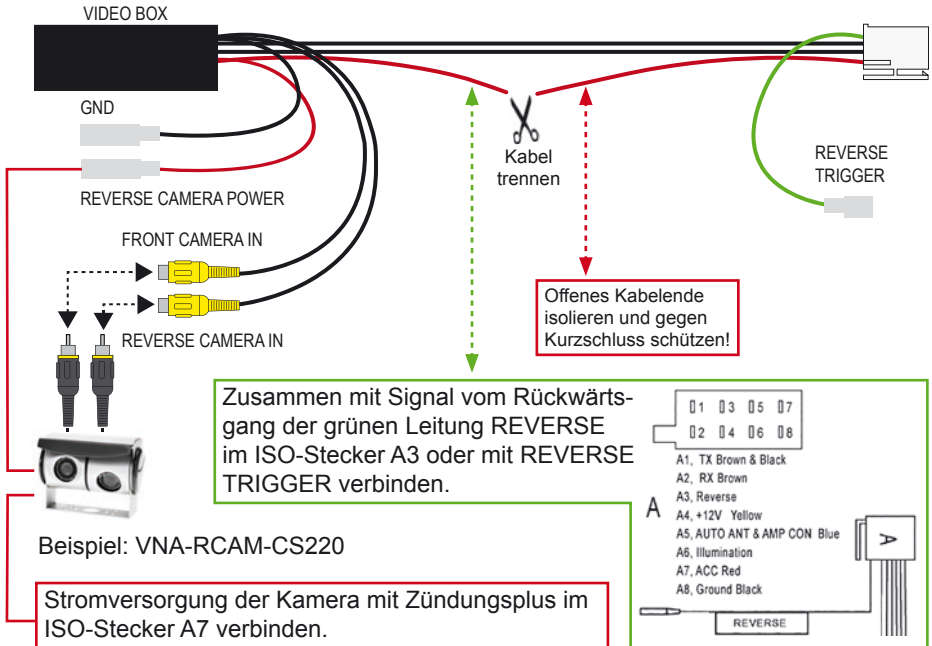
VIDEO BOX

GND

REVERSE CAMERA POWER

FRONT CAMERA IN

REVERSE CAMERA IN

Kabel trennen

REVERSE TRIGGER

Offenes Kabelende isolieren und gegen Kurzschluss schützen!

Zusammen mit Signal vom Rückwärtsgang der grünen Leitung REVERSE im ISO-Stecker A3 oder mit REVERSE TRIGGER verbinden.

1 3 5 7
2 4 6 8

A1, TX Brown & Black
A2, RX Brown
A3, Reverse
A4, +12V Yellow
A5, AUTO ANT & AMP CON Blue
A6, Illumination
A7, ACC Red
A8, Ground Black

A

A

REVERSE

Beispiel: VNA-RCAM-CS220

Stromversorgung der Kamera mit Zündungsplus im ISO-Stecker A7 verbinden.